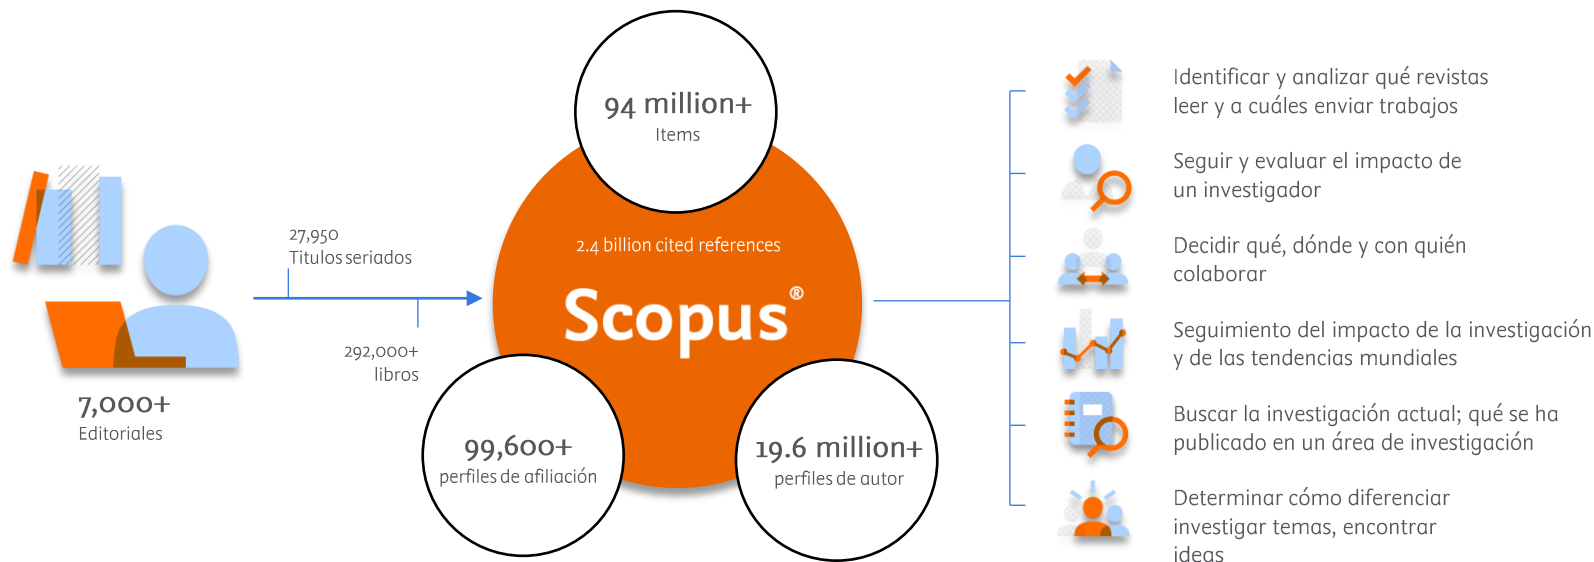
7,000+
Editoriales

27,950
Titulos seriados

292,000+
libros

94 million+
Items

2.4 billion cited references

Scopus®

99,600+
perfiles de afiliación

19.6 million+
perfiles de autor

Identificar y analizar qué revistas leer y a cuáles enviar trabajos

Seguir y evaluar el impacto de un investigador

Decidir qué, dónde y con quién colaborar

Seguimiento del impacto de la investigación y de las tendencias mundiales

Buscar la investigación actual; qué se ha publicado en un área de investigación

Determinar cómo diferenciar investigar temas, encontrar ideas